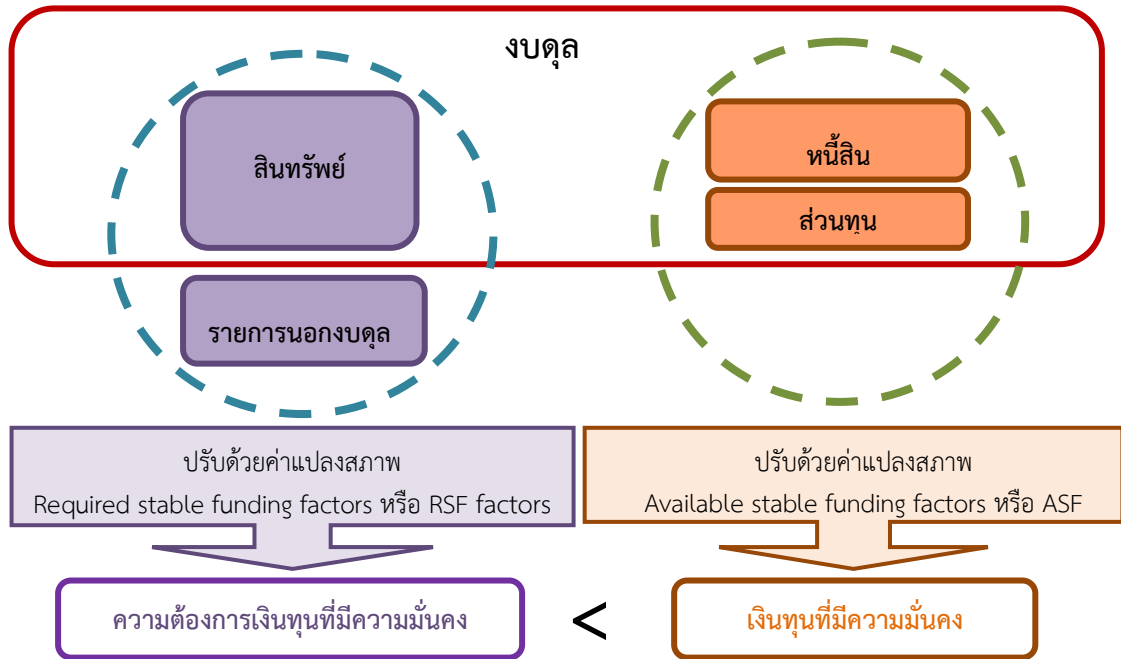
งบดุล

สินทรัพย์

รายการนอกงบดุล

หนี้สิน

ส่วนทุน

ปรับด้วยค่าแปลงสภาพ
Required stable funding factors หรือ RSF factors

ปรับด้วยค่าแปลงสภาพ
Available stable funding factors หรือ ASF

ความต้องการเงินทุนที่มีความมั่นคง

<

เงินทุนที่มีความมั่นคง